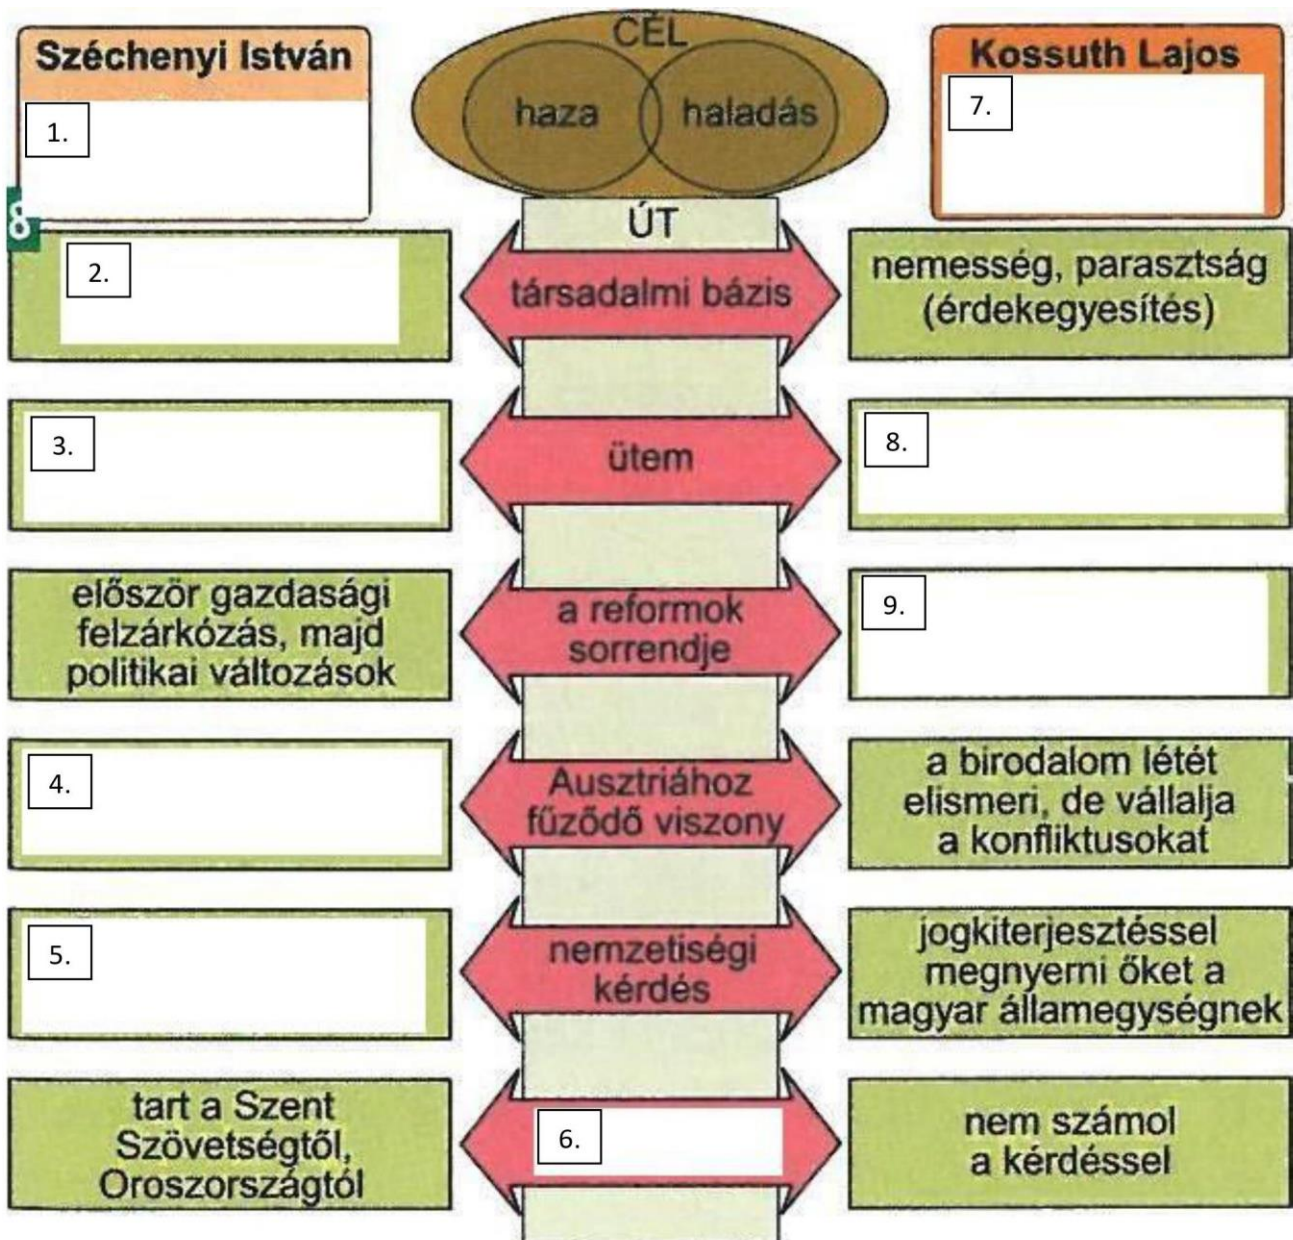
Széchenyi István

1.

CÉL

haza

haladás

Kossuth Lajos

7.

8

ÚT

2.

társadalmi bázis

nemesség, parasztság (érdekegyesítés)

3.

ütem

8.

először gazdasági felzárkózás, majd politikai változások

a reformok sorrendje

9.

4.

Ausztriához fűződő viszony

a birodalom létét elismeri, de vállalja a konfliktusokat

5.

nemzetiségi kérdés

jogkiterjesztéssel megnyerni őket a magyar államegységnek

tart a Szent Szövetségtől, Oroszországtól

6.

nem számol a kérdéssel